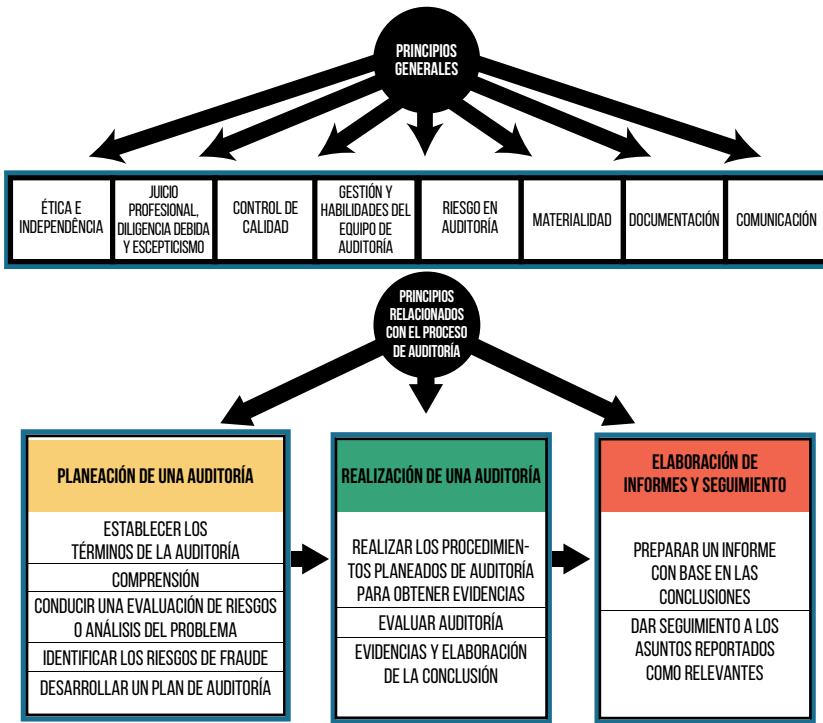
PRINCIPIOS GENERALES

ÉTICA E INDEPENDENCIA

JUICIO PROFESIONAL, DILIGENCIA DEBIDA Y ESCEPTICISMO

CONTROL DE CALIDAD

GESTIÓN Y HABILIDADES DEL EQUIPO DE AUDITORÍA

RIESGO EN AUDITORÍA

MATERIALIDAD

DOCUMENTACIÓN

COMUNICACIÓN

PRINCIPIOS RELACIONADOS CON EL PROCESO DE AUDITORÍA

PLANEACIÓN DE UNA AUDITORÍA

ESTABLECER LOS TÉRMINOS DE LA AUDITORÍA

COMPRENSIÓN

CONDUCIR UNA EVALUACIÓN DE RIESGOS O ANÁLISIS DEL PROBLEMA

IDENTIFICAR LOS RIESGOS DE FRAUDE

DESARROLLAR UN PLAN DE AUDITORÍA

REALIZACIÓN DE UNA AUDITORÍA

REALIZAR LOS PROCEDIMIENTOS PLANEADOS DE AUDITORÍA PARA OBTENER EVIDENCIAS

EVALUAR AUDITORÍA

EVIDENCIAS Y ELABORACIÓN DE LA CONCLUSIÓN

ELABORACIÓN DE INFORMES Y SEGUIMIENTO

PREPARAR UN INFORME CON BASE EN LAS CONCLUSIONES

DAR SEGUIMIENTO A LOS ASUNTOS REPORTADOS COMO RELEVANTES